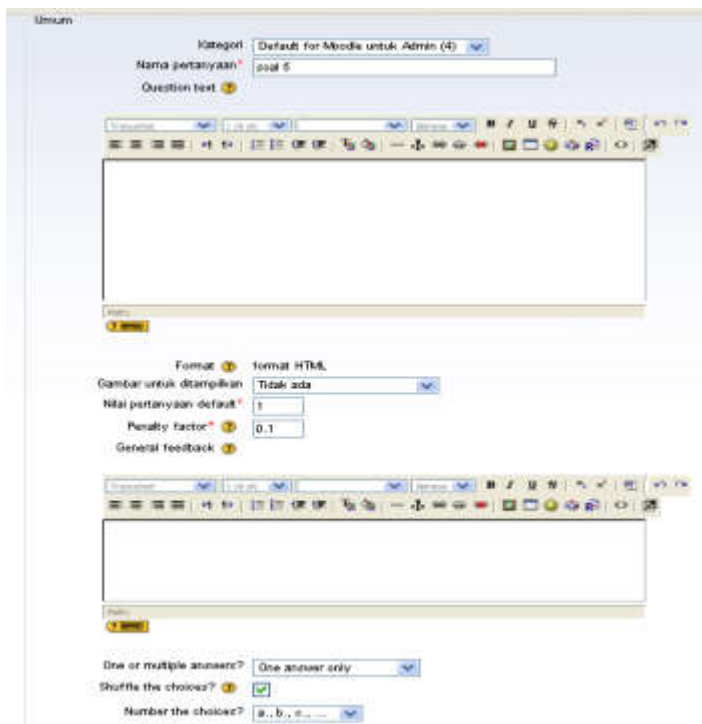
Umum

Kategori Default for Moodle untuk Admin (4)

Nama pertanyaan* soal 5

Question text

Format format HTML

Gambar untuk ditampilkan Tidak ada

Nilai pertanyaan default* 1

Penalty factor* 0.1

General feedback

One or multiple answers? One answer only

Shuffle the choices?

Number the choices? a., b., c., ...